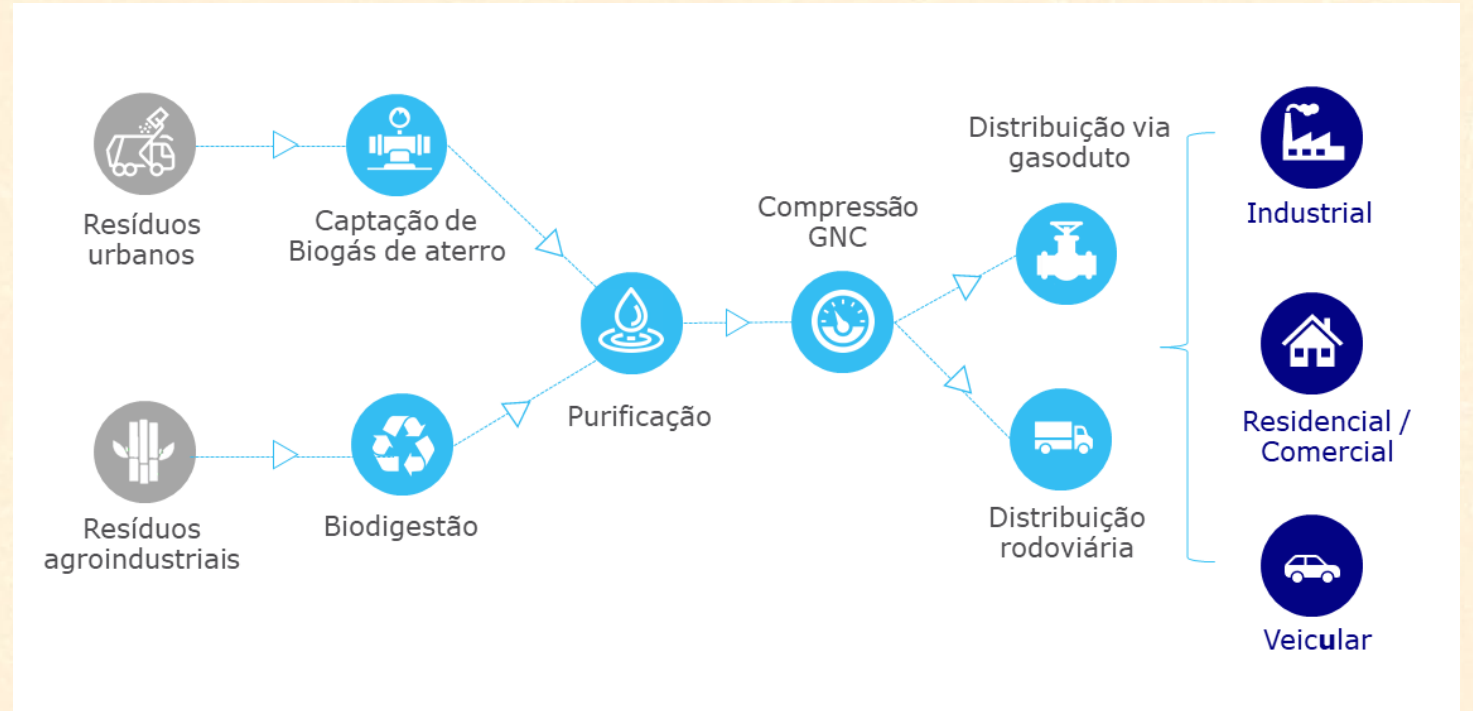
Resíduos urbanos

Captação de Biogás de aterro

Resíduos agroindustriais

Biodigestão

Purificação

Compressão GNC

Distribuição via gasoduto

Distribuição rodoviária

Industrial

Residencial / Comercial

Veicular